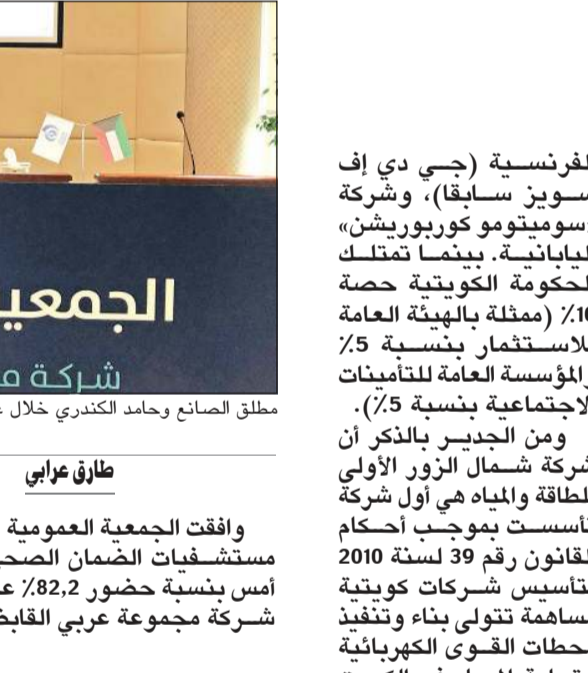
الفرنسية (جي دي إف سويز سابقا)، وشركة «سوميتومو كوربوريشن» اليابانية. بينما تمتلك الحكومة الكويتية حصة 10٪ (ممثلة بالهيئة العامة للاستثمار بنسبة 5٪ والمؤسسة العامة للتأمينات الاجتماعية بنسبة 5٪).

ومن الجدير بالذكر أن شركة شمال الزور الأولى للطاقة والمياه هي أول شركة تأسست بموجب أحكام القانون رقم 39 لسنة 2010 لتأسيس شركات كويتية مساهمة تتولى بناء وتنفيذ محطات القوى الكهربائية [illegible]

الجمعية
شركة م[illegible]

مطلق الصانع وحامد الكندري خلال ع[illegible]

طارق عرابي

وافقت الجمعية العمومية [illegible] مستشفيات الضمان الصح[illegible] أمس بنسبة حضور 82,2٪ ع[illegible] شركة مجموعة عربي القابض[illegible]